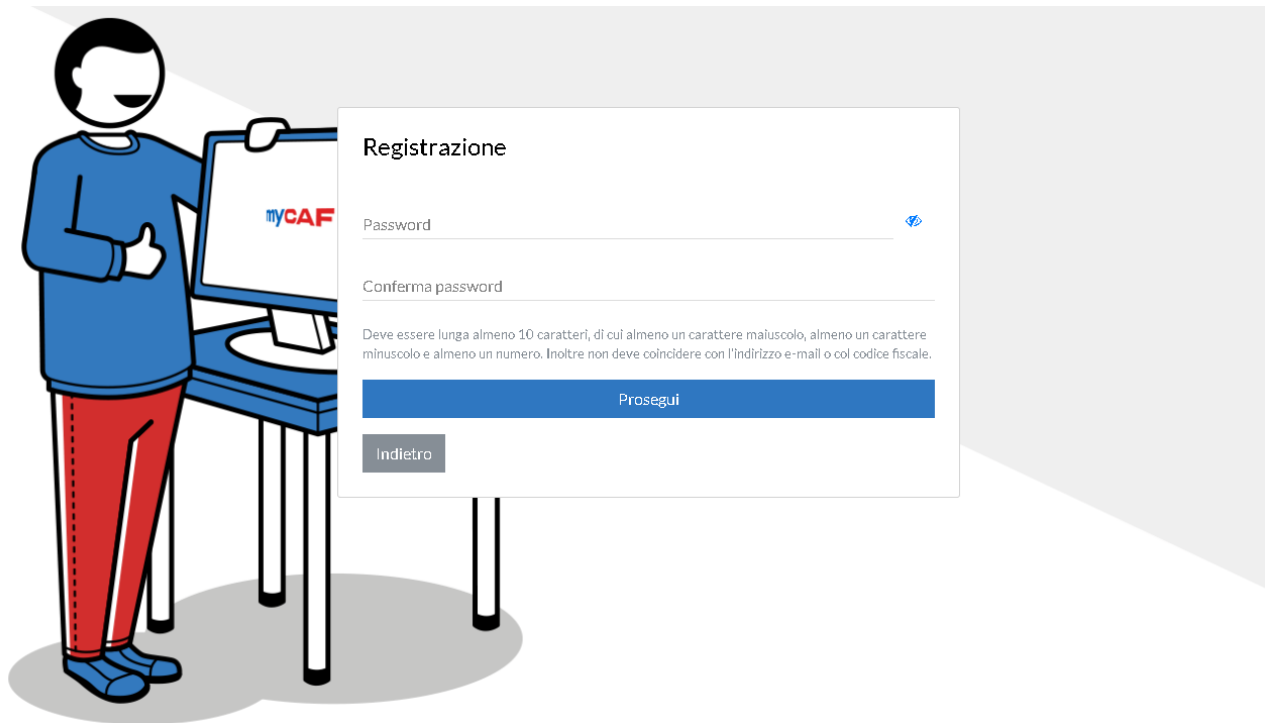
myCAF

Registrazione

Password

Conferma password

Deve essere lunga almeno 10 caratteri, di cui almeno un carattere maiuscolo, almeno un carattere minuscolo e almeno un numero. Inoltre non deve coincidere con l'indirizzo e-mail o col codice fiscale.

Prosegui

Indietro